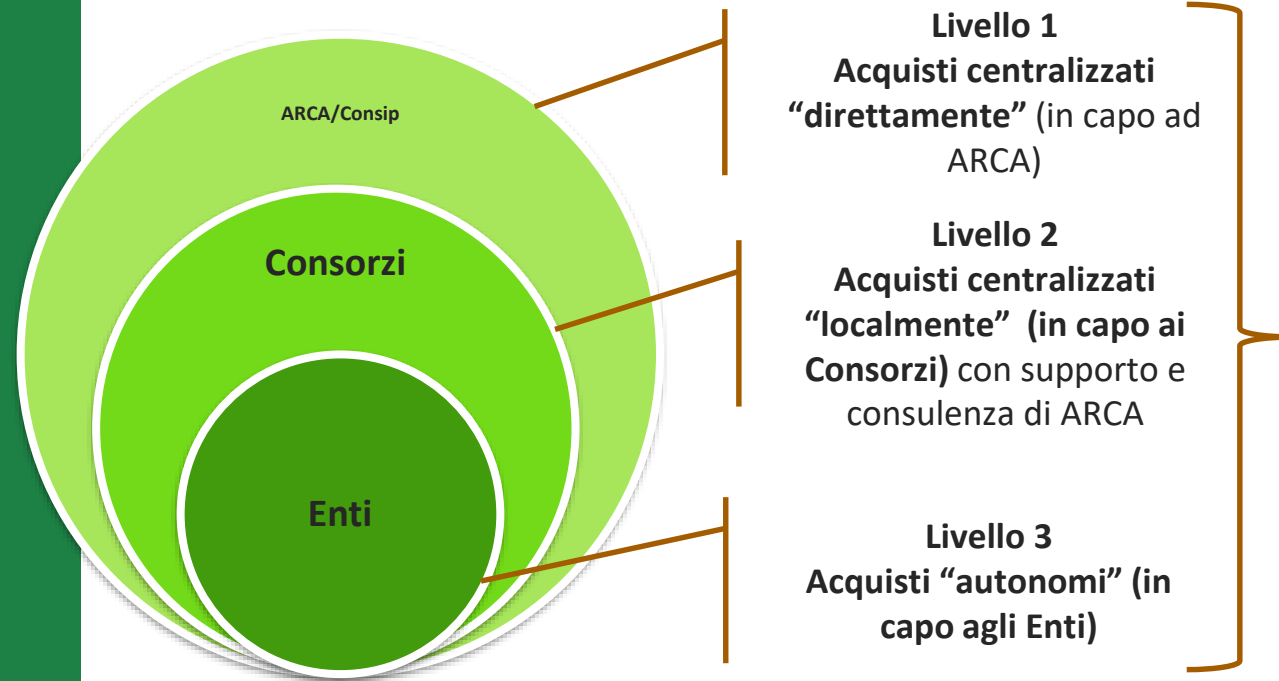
ARCA/Consip

Consorzi

Enti

Livello 1
Acquisti centralizzati "direttamente" (in capo ad ARCA)

Livello 2
Acquisti centralizzati "localmente" (in capo ai Consorzi) con supporto e consulenza di ARCA

Livello 3
Acquisti "autonomi" (in capo agli Enti)